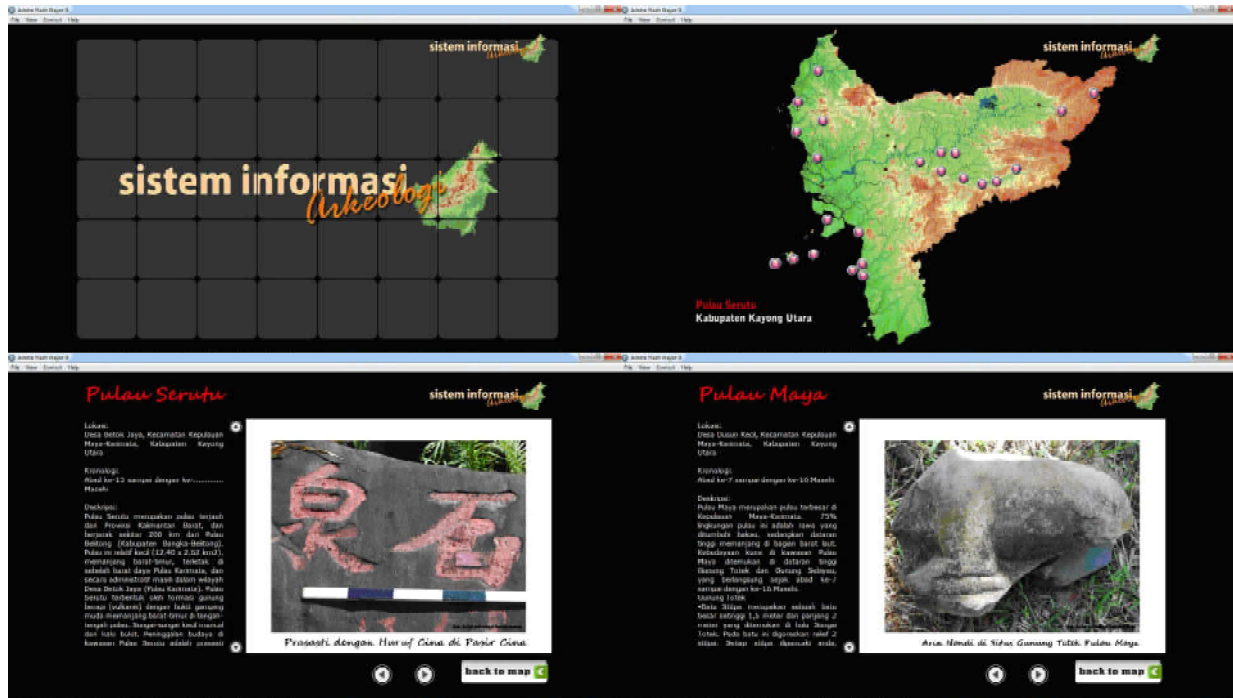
Adobe Flash Player 8
File View Control Help

sistem informasi Arkeologi

sistem informasi Arkeologi

Adobe Flash Player 8
File View Control Help

sistem informasi Arkeologi

Pulau Serutu
Kabupaten Kayong Utara

Adobe Flash Player 8
File View Control Help

Pulau Serutu

sistem informasi Arkeologi

Lokasi:
Desa Betok Jaya, Kecamatan Kepulauan Maya-Karimata, Kabupaten Kayong Utara

Kronologi:
Abad ke-13 sampai dengan ke-........ Masehi

Deskripsi:
Pulau Serutu merupakan pulau terjauh dari Provinsi Kalimantan Barat, dan berjarak sekitar 200 km dari Pulau Belitong (Kabupaten Bangka-Belitong). Pulau ini relatif kecil (12,40 x 2,52 km2), memanjang barat-timur, terletak di sebelah barat daya Pulau Karimata, dan secara administratif masuk dalam wilayah Desa Betok Jaya (Pulau Karimata). Pulau Serutu terbentuk oleh formasi gunung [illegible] (vulkanis) dengan bukit gunung muda memanjang barat-timur di tengah-tengah pulau. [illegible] dari kaki bukit. Peninggalan budaya di kawasan Pulau Serutu adalah prasasti

Prasasti dengan Huruf Cina di Pasir Cina

back to map

Adobe Flash Player 8
File View Control Help

Pulau Maya

sistem informasi Arkeologi

Lokasi:
Desa Dusun Kecil, Kecamatan Kepulauan Maya-Karimata, Kabupaten Kayong Utara

Kronologi:
Abad ke-7 sampai dengan ke-16 Masehi

Deskripsi:
Pulau Maya merupakan pulau terbesar di Kepulauan Maya-Karimata. 75% lingkungan pulau ini adalah rawa yang ditumbuhi bakau, sedangkan dataran tinggi memanjang di bagian barat laut. Kebudayaan kuno di kawasan Pulau Maya ditemukan di dataran tinggi Gunung Totek dan Gunung Sebayu, yang berlangsung sejak abad ke-7 sampai dengan ke-16 Masehi.
Gunung Totek
•Batu Silipa merupakan sebuah batu besar setinggi 1,5 meter dan panjang 2 meter yang ditemukan di kaki Gunung Totek. Pada batu ini digoreskan relief 2 silipa. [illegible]

Arca Nandi di Situs Gunung Totek Pulau Maya

back to map